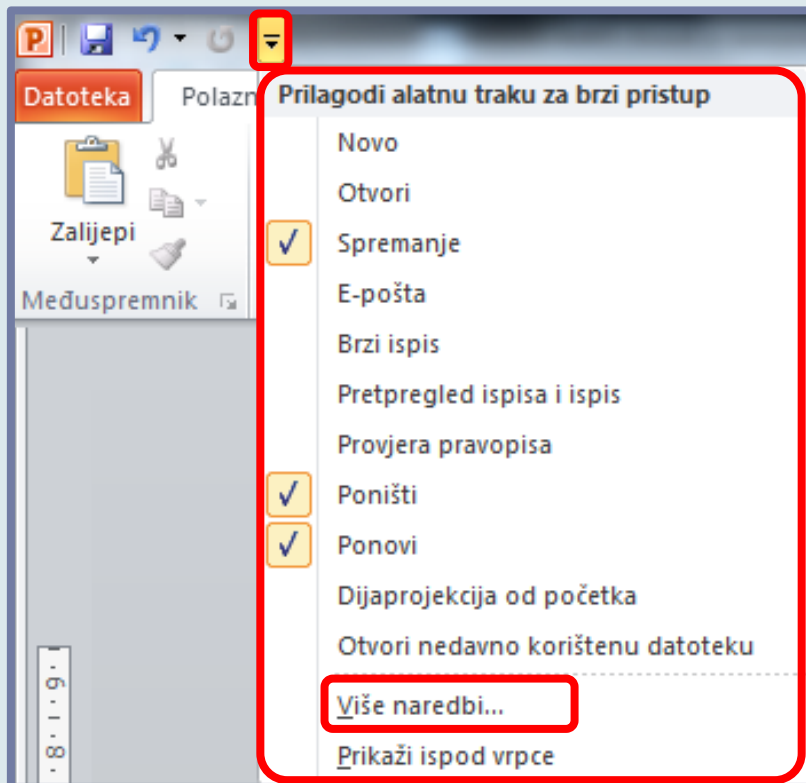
Datoteka
Polazn
Zalijepi
Međuspremnik
Prilagodi alatnu traku za brzi pristup
Novo
Otvori
✓ Spremanje
E-pošta
Brzi ispis
Pretpregled ispisa i ispis
Provjera pravopisa
✓ Poništi
✓ Ponovi
Dijaprojekcija od početka
Otvori nedavno korištenu datoteku
Više naredbi...
Prikaži ispod vrpce
· 8 · I · 9 ·